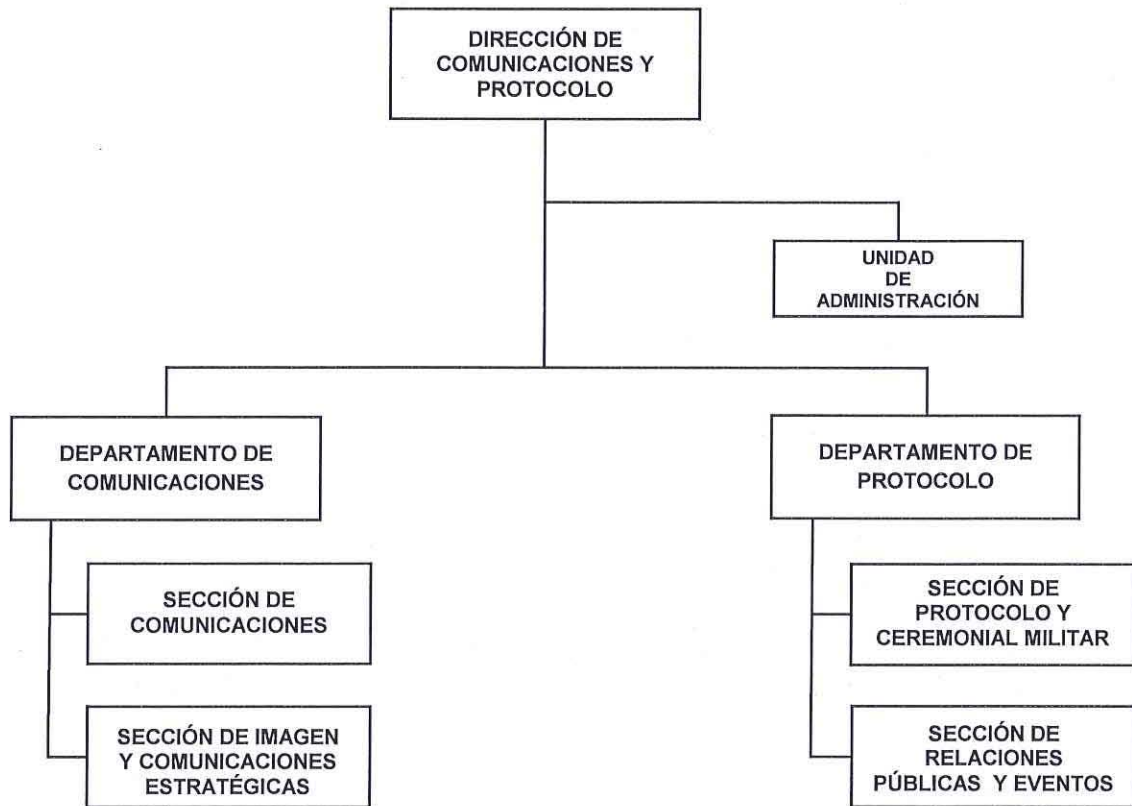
DIRECCIÓN DE COMUNICACIONES Y PROTOCOLO

UNIDAD DE ADMINISTRACIÓN

DEPARTAMENTO DE COMUNICACIONES

SECCIÓN DE COMUNICACIONES

SECCIÓN DE IMAGEN Y COMUNICACIONES ESTRATÉGICAS

DEPARTAMENTO DE PROTOCOLO

SECCIÓN DE PROTOCOLO Y CEREMONIAL MILITAR

SECCIÓN DE RELACIONES PÚBLICAS Y EVENTOS